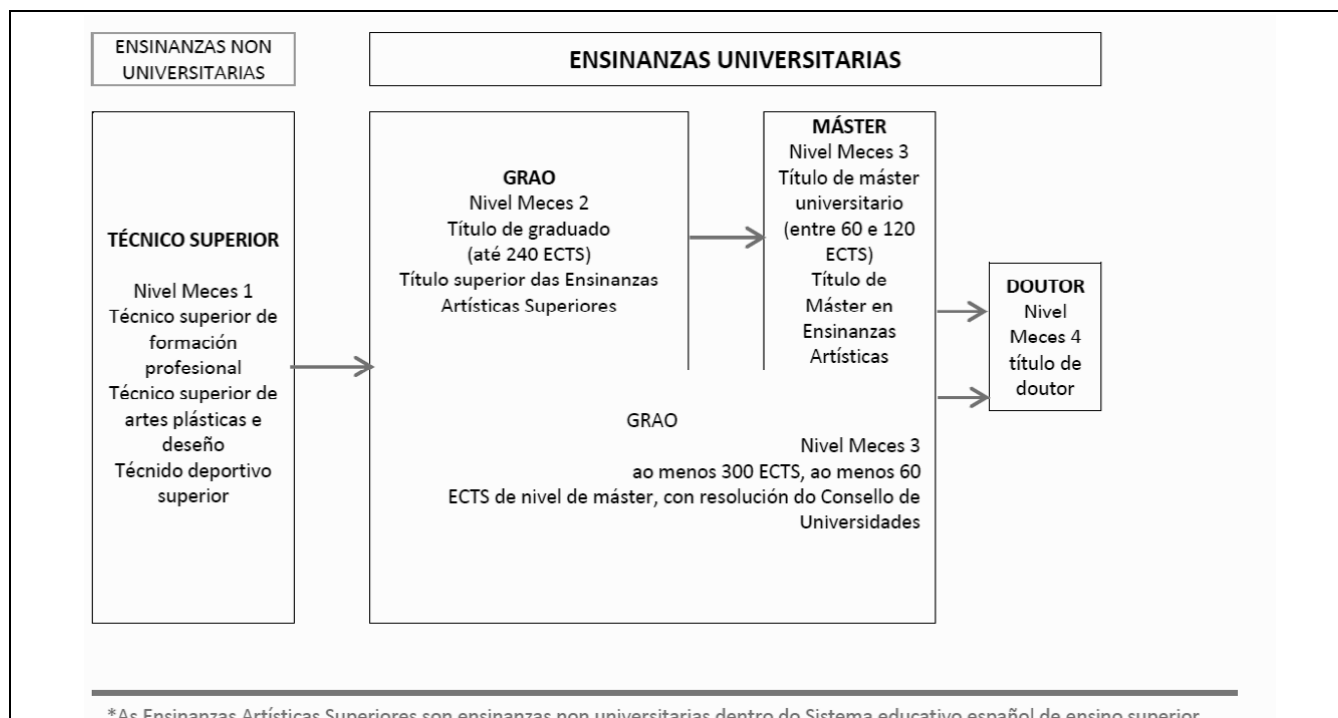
ENSINANZAS NON UNIVERSITARIAS

ENSINANZAS UNIVERSITARIAS

TÉCNICO SUPERIOR

Nivel Meces 1
Técnico superior de formación profesional
Técnico superior de artes plásticas e deseño
Técnido deportivo superior

GRAO
Nivel Meces 2
Título de graduado
(até 240 ECTS)
Título superior das Ensinanzas Artísticas Superiores

MÁSTER
Nivel Meces 3
Título de máster universitario
(entre 60 e 120 ECTS)
Título de Máster en Ensinanzas Artísticas

DOUTOR
Nivel Meces 4
título de doutor

GRAO
Nivel Meces 3
ao menos 300 ECTS, ao menos 60 ECTS de nivel de máster, con resolución do Consello de Universidades

*As Ensinanzas Artísticas Superiores son ensinanzas non universitarias dentro do Sistema educativo español de ensino superior